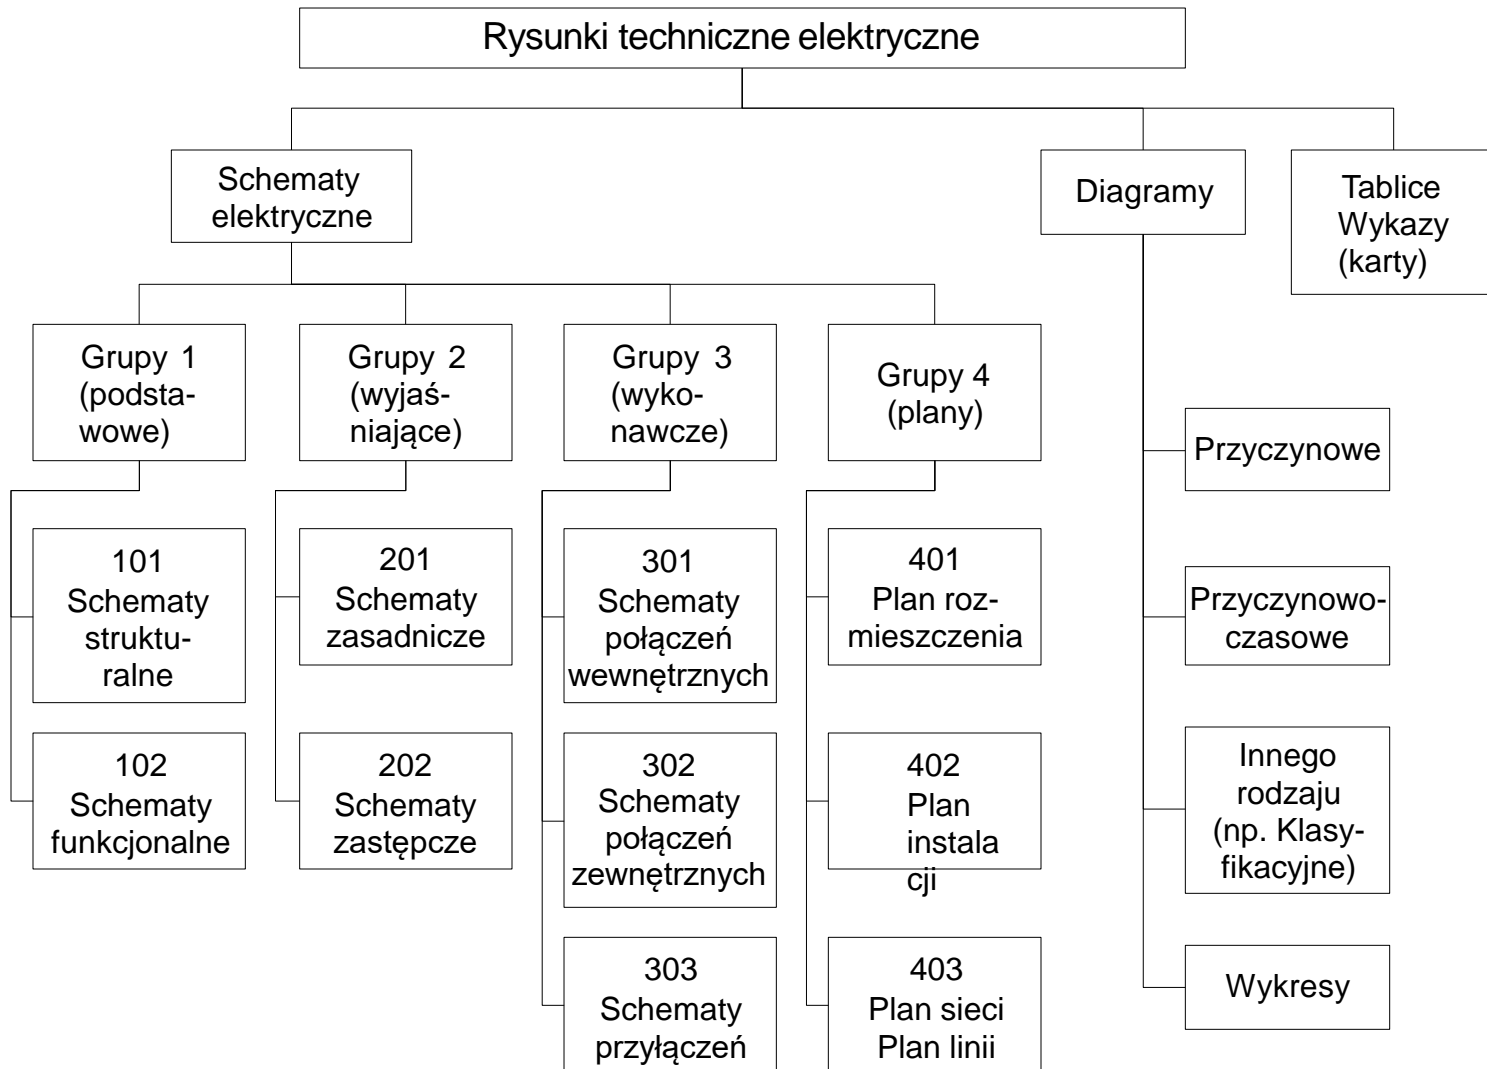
Rysunki techniczne elektryczne

Schematy elektryczne

Diagramy

Tablice Wykazy (karty)

Grupy 1 (podstawowe)

Grupy 2 (wyjaśniające)

Grupy 3 (wykonawcze)

Grupy 4 (plany)

Przyczynowe

101 Schematy strukturalne

201 Schematy zasadnicze

301 Schematy połączeń wewnętrznych

401 Plan rozmieszczenia

Przyczynowoczasowe

102 Schematy funkcjonalne

202 Schematy zastępcze

302 Schematy połączeń zewnętrznych

402 Plan instalacji

Innego rodzaju (np. Klasyfikacyjne)

303 Schematy przyłączeń

403 Plan sieci Plan linii

Wykresy